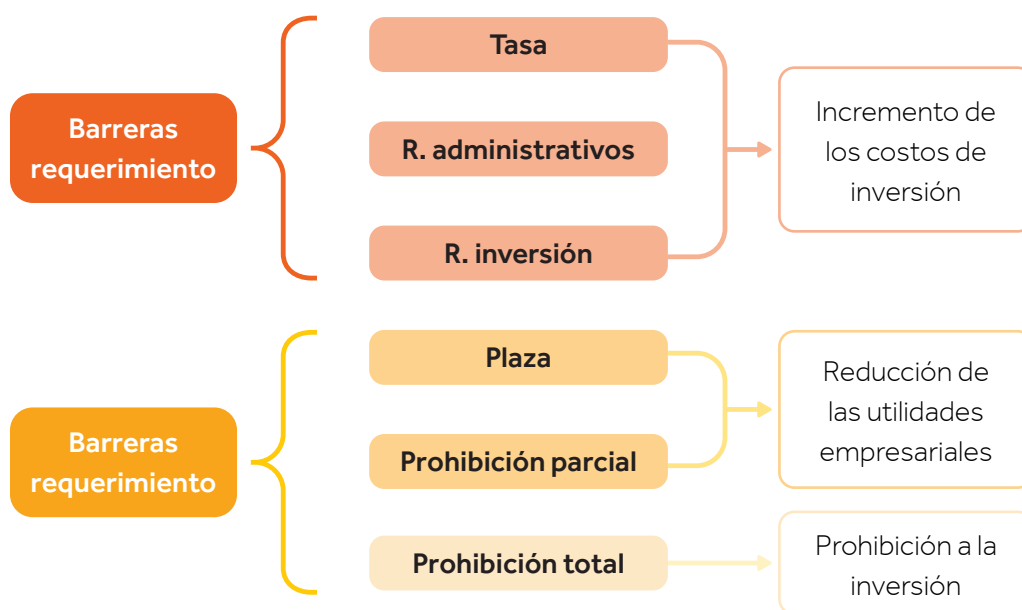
Barreras requerimiento

Tasa

R. administrativos

R. inversión

Incremento de los costos de inversión

Barreras requerimiento

Plaza

Prohibición parcial

Reducción de las utilidades empresariales

Prohibición total

Prohibición a la inversión